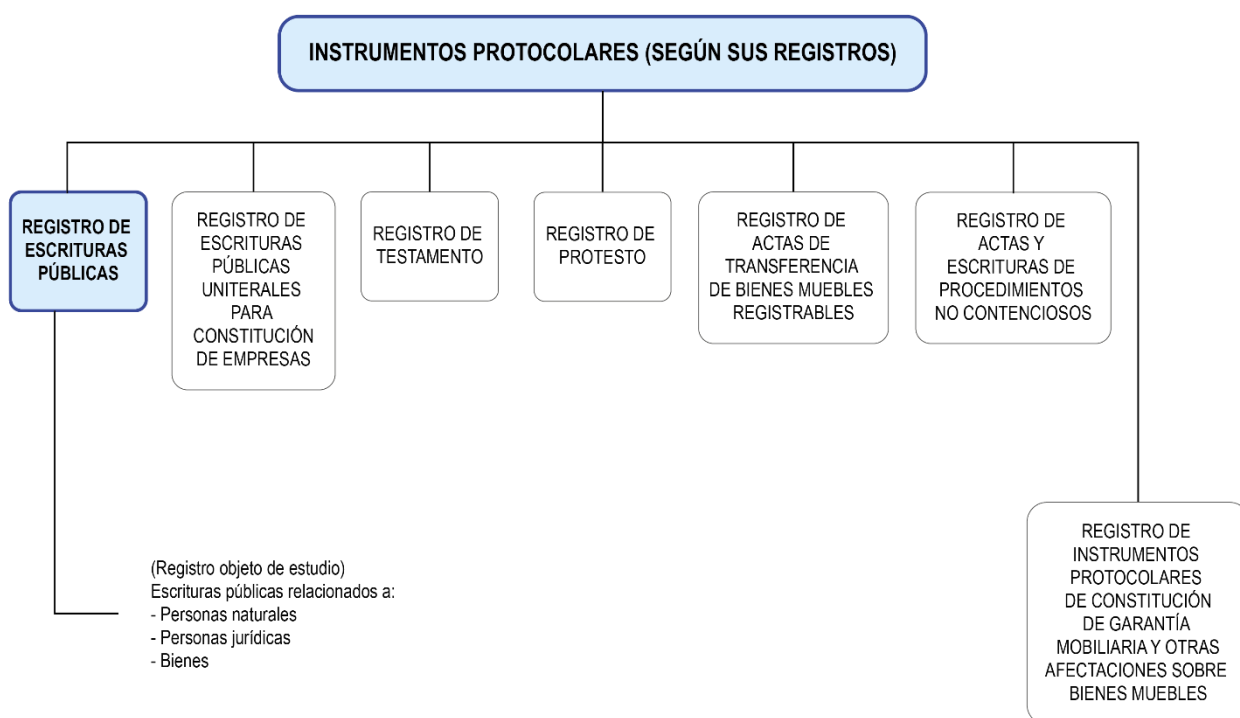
INSTRUMENTOS PROTOCOLARES (SEGÚN SUS REGISTROS)

REGISTRO DE ESCRITURAS PÚBLICAS

REGISTRO DE ESCRITURAS PÚBLICAS UNITERALES PARA CONSTITUCIÓN DE EMPRESAS

REGISTRO DE TESTAMENTO

REGISTRO DE PROTESTO

REGISTRO DE ACTAS DE TRANSFERENCIA DE BIENES MUEBLES REGISTRABLES

REGISTRO DE ACTAS Y ESCRITURAS DE PROCEDIMIENTOS NO CONTENCIOSOS

REGISTRO DE INSTRUMENTOS PROTOCOLARES DE CONSTITUCIÓN DE GARANTÍA MOBILIARIA Y OTRAS AFECTACIONES SOBRE BIENES MUEBLES

(Registro objeto de estudio)
Escrituras públicas relacionados a:
- Personas naturales
- Personas jurídicas
- Bienes